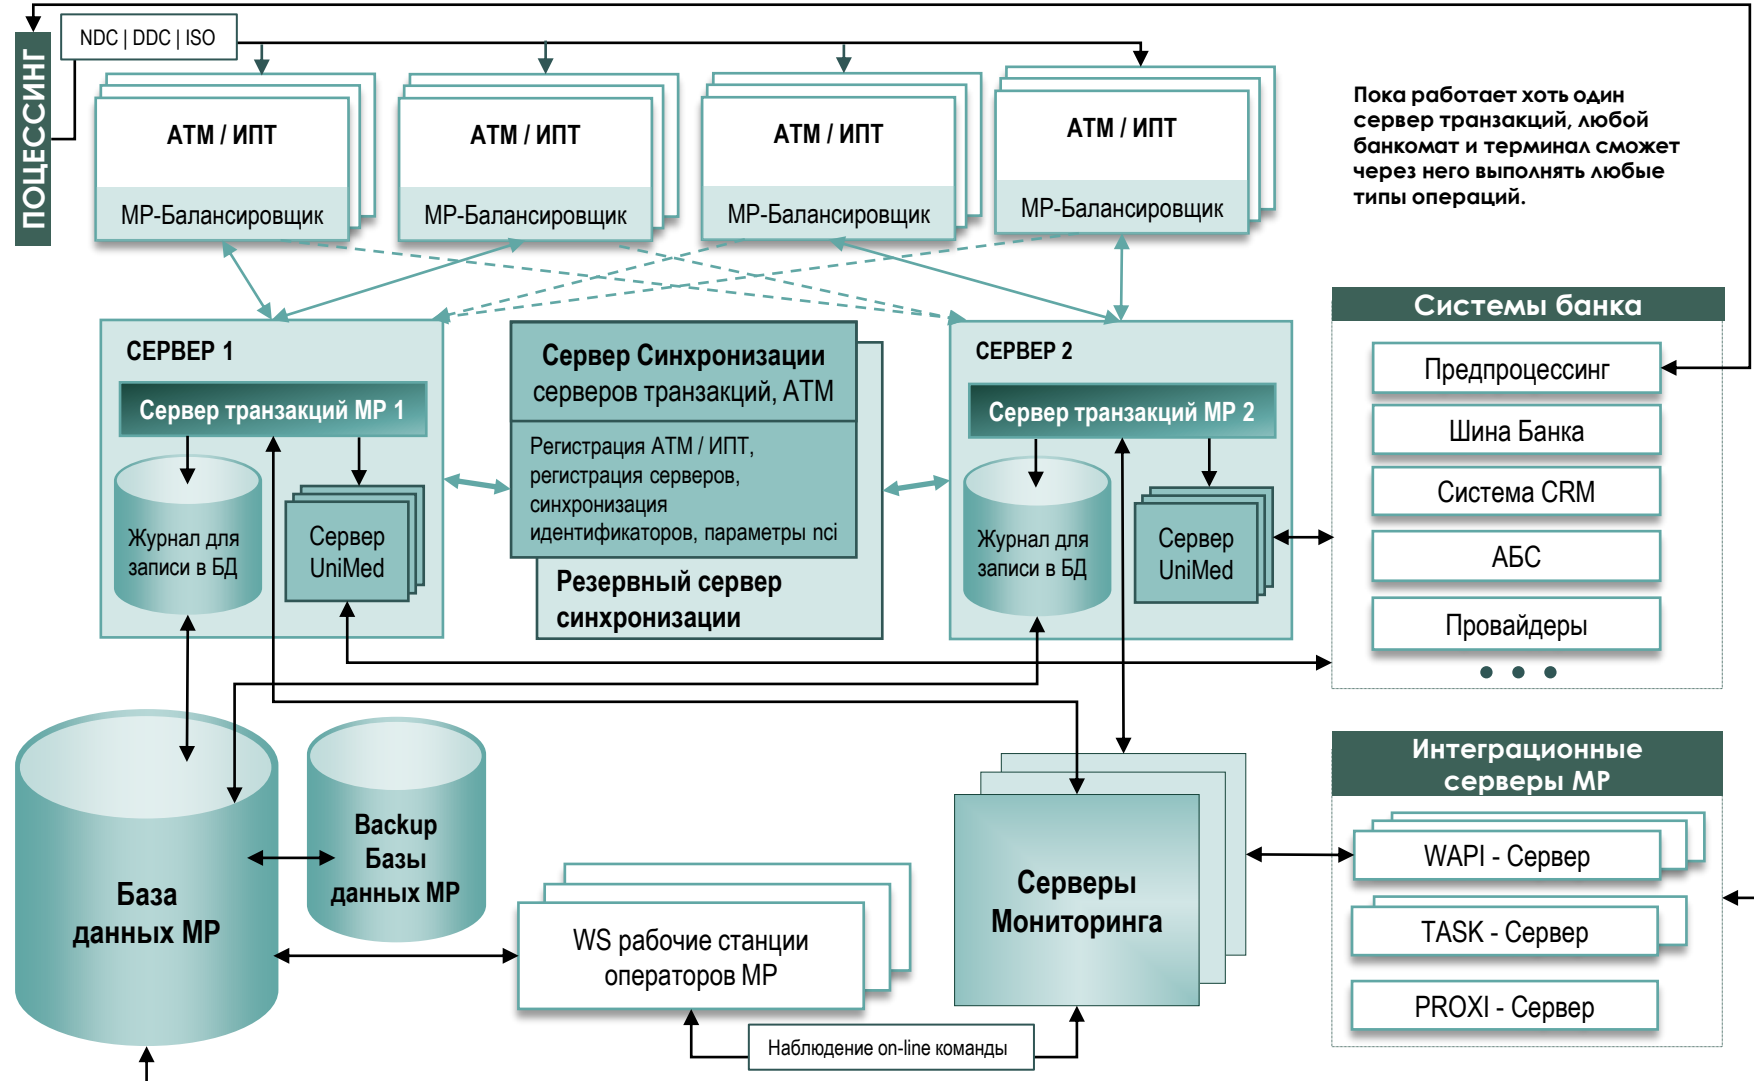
ПОЦЕССИНГ

NDC | DDC | ISO

АТМ / ИПТ
МР-Балансировщик

АТМ / ИПТ
МР-Балансировщик

АТМ / ИПТ
МР-Балансировщик

АТМ / ИПТ
МР-Балансировщик

Пока работает хоть один сервер транзакций, любой банкомат и терминал сможет через него выполнять любые типы операций.

СЕРВЕР 1
Сервер транзакций МР 1
Журнал для записи в БД
Сервер UniMed

Сервер Синхронизации серверов транзакций, АТМ
Регистрация АТМ / ИПТ, регистрация серверов, синхронизация идентификаторов, параметры nci
Резервный сервер синхронизации

СЕРВЕР 2
Сервер транзакций МР 2
Журнал для записи в БД
Сервер UniMed

Системы банка
Предпроцессинг
Шина Банка
Система CRM
АБС
Провайдеры
• • •

База данных МР

Backup Базы данных МР

WS рабочие станции операторов МР

Серверы Мониторинга

Наблюдение on-line команды

Интеграционные серверы МР
WAPI - Сервер
TASK - Сервер
PROXI - Сервер